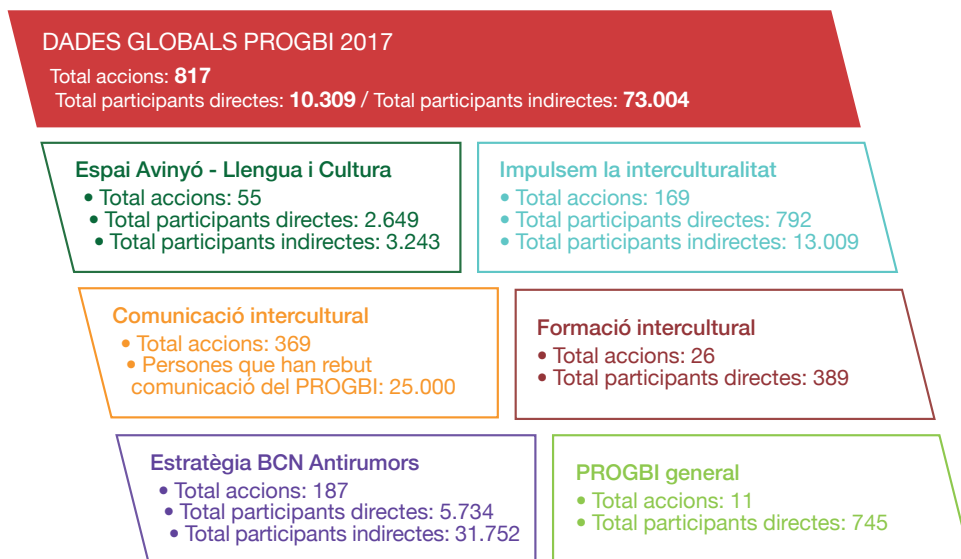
DADES GLOBALS PROGBI 2017

Total accions: **817**
Total participants directes: **10.309** / Total participants indirectes: **73.004**

Espai Avinyó - Llengua i Cultura
• Total accions: 55
• Total participants directes: 2.649
• Total participants indirectes: 3.243

Impulsem la interculturalitat
• Total accions: 169
• Total participants directes: 792
• Total participants indirectes: 13.009

Comunicació intercultural
• Total accions: 369
• Persones que han rebut comunicació del PROGBI: 25.000

Formació intercultural
• Total accions: 26
• Total participants directes: 389

Estratègia BCN Antirumors
• Total accions: 187
• Total participants directes: 5.734
• Total participants indirectes: 31.752

PROGBI general
• Total accions: 11
• Total participants directes: 745